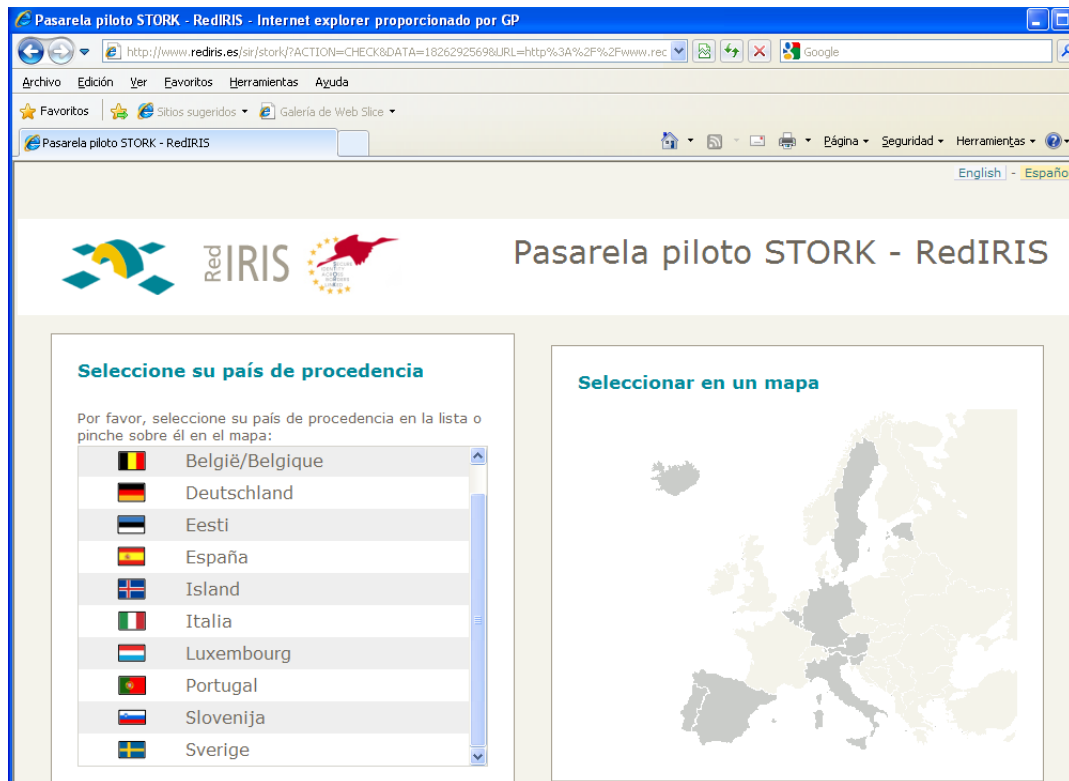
Pasarela piloto STORK - RedIRIS - Internet explorer proporcionado por GP

http://www.rediris.es/sir/stork/?ACTION=CHECK&DATA=1826292569&URL=http%3A%2F%2Fwww.rec

Google

Archivo Edición Ver Favoritos Herramientas Ayuda

Favoritos Sitios sugeridos Galería de Web Slice

Pasarela piloto STORK - RedIRIS

Página Seguridad Herramientas

English - Españo

RedIRIS

Pasarela piloto STORK - RedIRIS

Seleccione su país de procedencia

Por favor, seleccione su país de procedencia en la lista o pinche sobre él en el mapa:

België/Belgique
Deutschland
Eesti
España
Island
Italia
Luxembourg
Portugal
Slovenija
Sverige

Seleccionar en un mapa